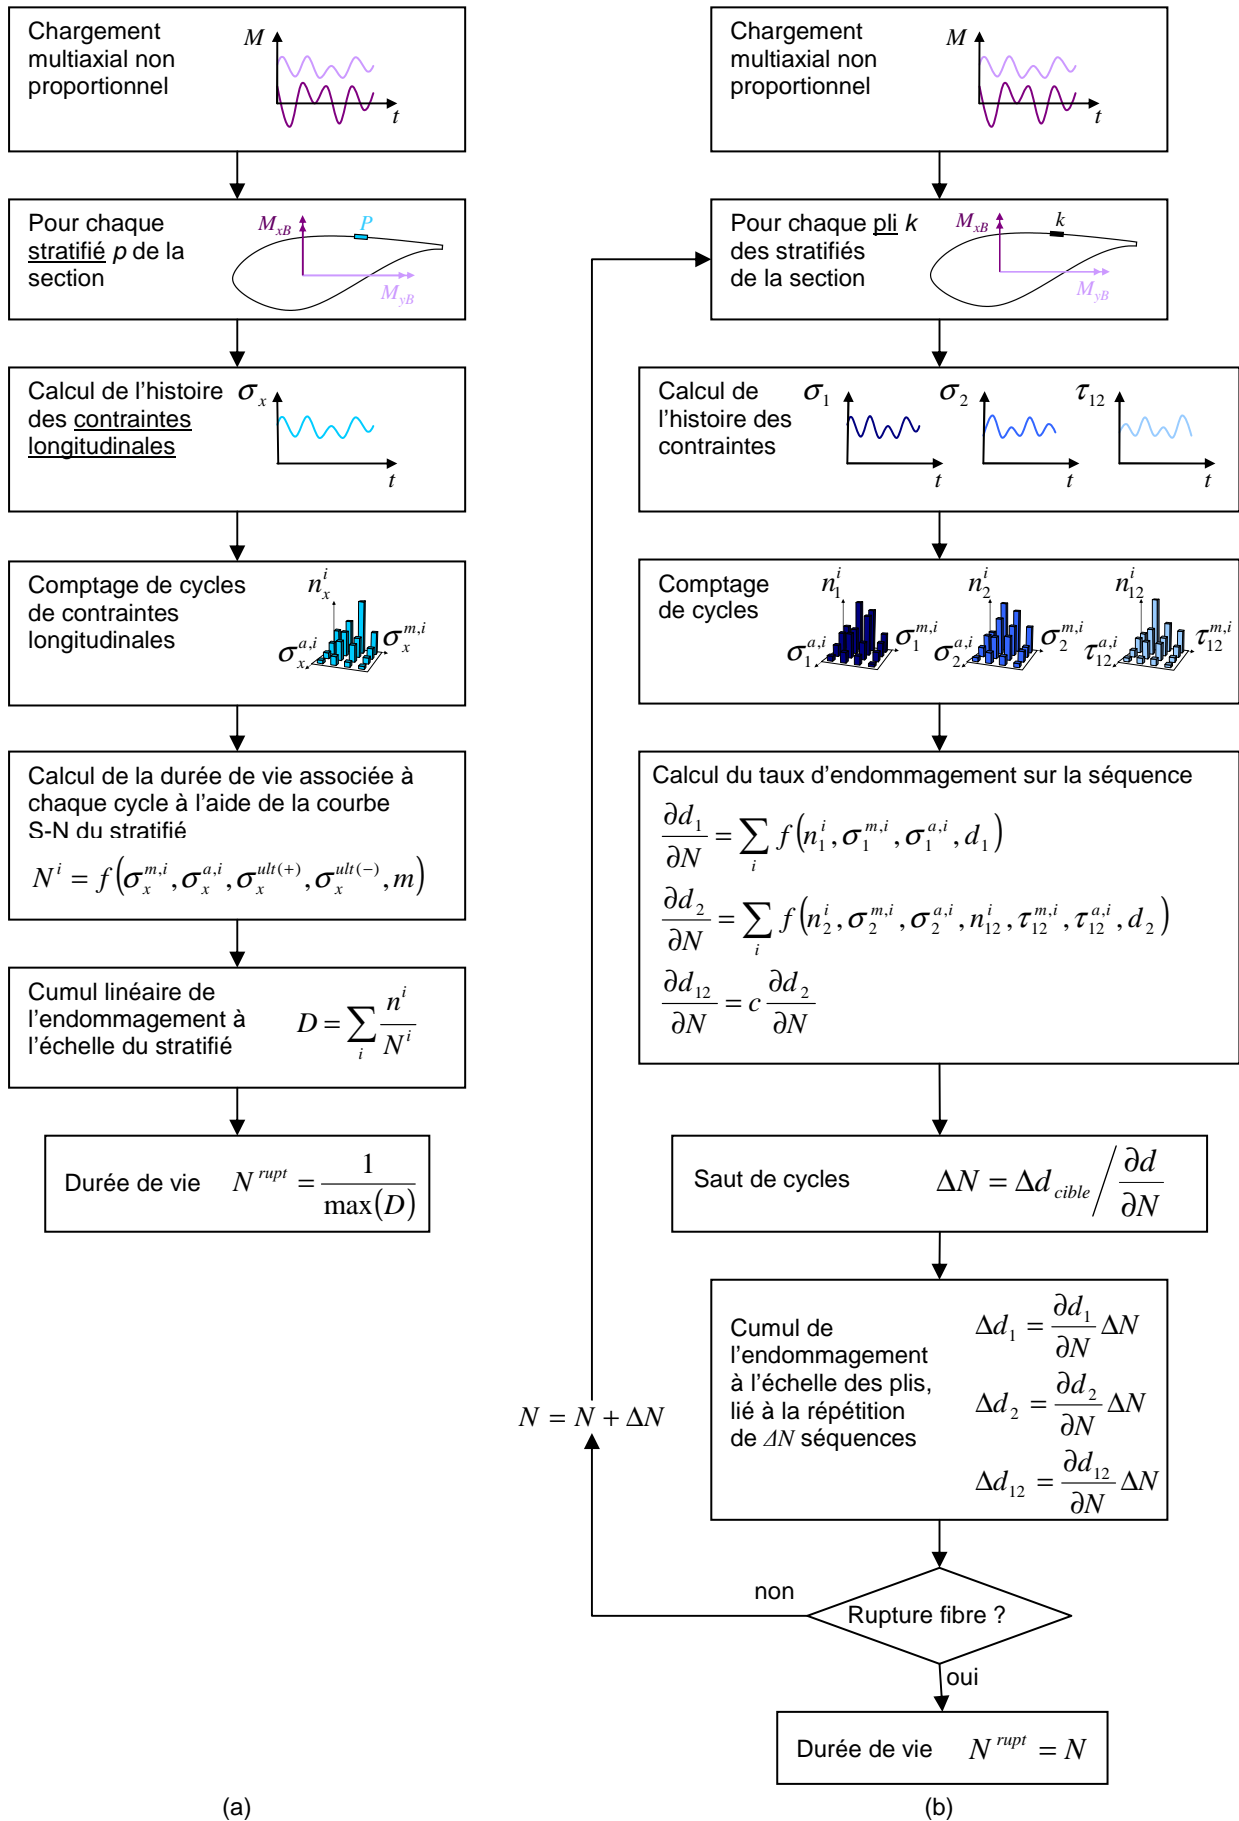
Chargement multiaxial non proportionnel

$M$

$t$

Pour chaque stratifié $p$ de la section

$M_{xB}$

$P$

$M_{yB}$

Calcul de l'histoire des contraintes longitudinales

$\sigma_x$

$t$

Comptage de cycles de contraintes longitudinales

$n_x^i$

$\sigma_x^{a,i}$

$\sigma_x^{m,i}$

Calcul de la durée de vie associée à chaque cycle à l'aide de la courbe S-N du stratifié

$N^i = f\left(\sigma_x^{m,i}, \sigma_x^{a,i}, \sigma_x^{ult(+)}, \sigma_x^{ult(-)}, m\right)$

Cumul linéaire de l'endommagement à l'échelle du stratifié

$D = \sum_i \frac{n^i}{N^i}$

Durée de vie $N^{rupt} = \frac{1}{\max(D)}$

(a)

Chargement multiaxial non proportionnel

$M$

$t$

Pour chaque pli $k$ des stratifiés de la section

$M_{xB}$

$k$

$M_{yB}$

Calcul de l'histoire des contraintes

$\sigma_1$

$\sigma_2$

$\tau_{12}$

$t$

$t$

$t$

Comptage de cycles

$n_1^i$

$n_2^i$

$n_{12}^i$

$\sigma_1^{a,i}$

$\sigma_1^{m,i}$

$\sigma_2^{a,i}$

$\sigma_2^{m,i}$

$\tau_{12}^{a,i}$

$\tau_{12}^{m,i}$

Calcul du taux d'endommagement sur la séquence

$\frac{\partial d_1}{\partial N} = \sum_i f\left(n_1^i, \sigma_1^{m,i}, \sigma_1^{a,i}, d_1\right)$

$\frac{\partial d_2}{\partial N} = \sum_i f\left(n_2^i, \sigma_2^{m,i}, \sigma_2^{a,i}, n_{12}^i, \tau_{12}^{m,i}, \tau_{12}^{a,i}, d_2\right)$

$\frac{\partial d_{12}}{\partial N} = c\frac{\partial d_2}{\partial N}$

Saut de cycles $\Delta N = \Delta d_{cible} \Big/ \frac{\partial d}{\partial N}$

Cumul de l'endommagement à l'échelle des plis, lié à la répétition de $\Delta N$ séquences

$\Delta d_1 = \frac{\partial d_1}{\partial N}\Delta N$

$\Delta d_2 = \frac{\partial d_2}{\partial N}\Delta N$

$\Delta d_{12} = \frac{\partial d_{12}}{\partial N}\Delta N$

$N = N + \Delta N$

non

Rupture fibre ?

oui

Durée de vie $N^{rupt} = N$

(b)